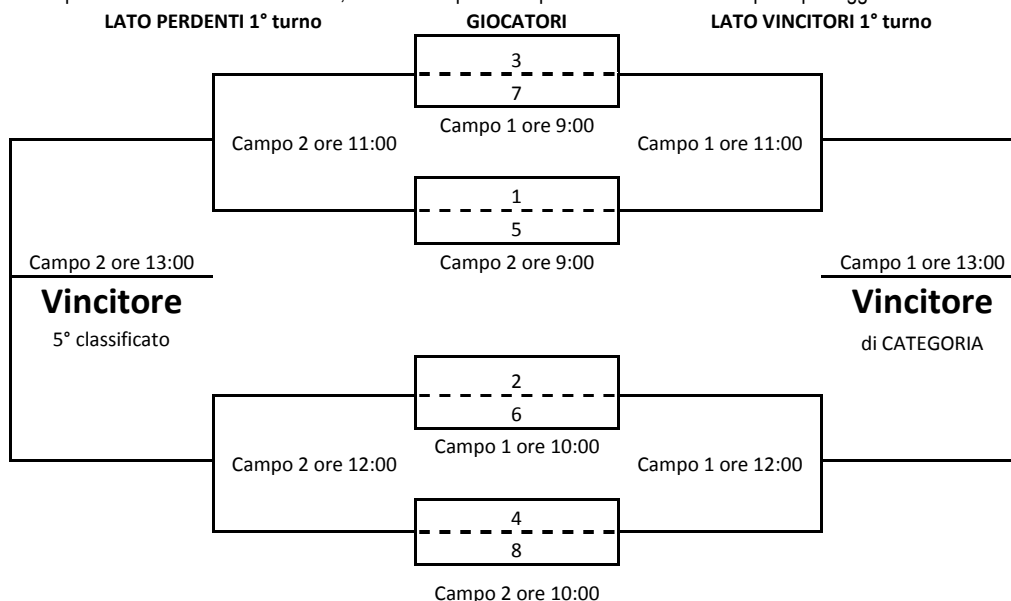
LATO PERDENTI 1° turno

GIOCATORI

LATO VINCITORI 1° turno

3
7
Campo 1 ore 9:00

Campo 2 ore 11:00

Campo 1 ore 11:00

1
5
Campo 2 ore 9:00

Campo 2 ore 13:00
**Vincitore**
5° classificato

Campo 1 ore 13:00
**Vincitore**
di CATEGORIA

2
6
Campo 1 ore 10:00

Campo 2 ore 12:00

Campo 1 ore 12:00

4
8
Campo 2 ore 10:00